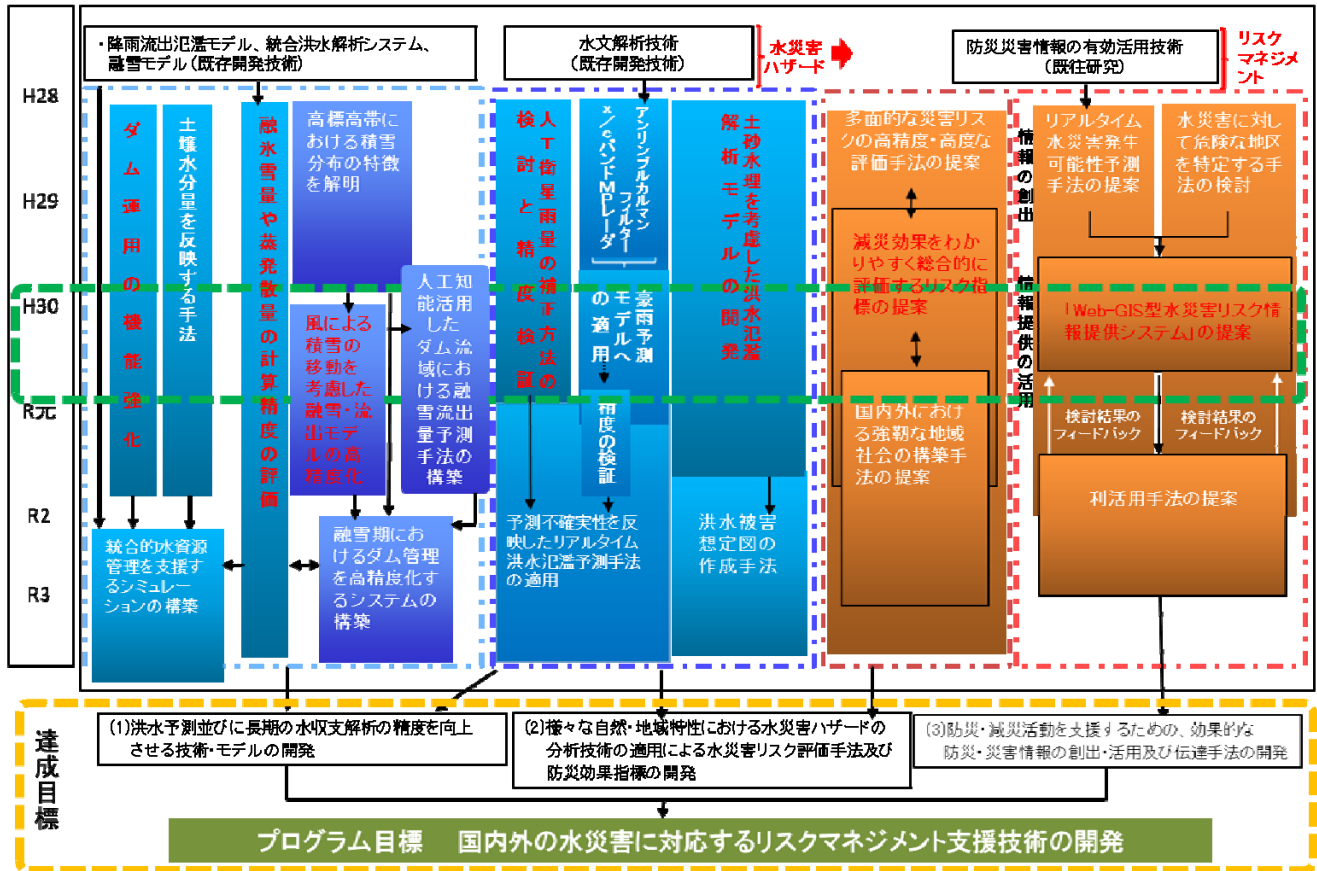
H28

H29

H30

R元

R2

R3

・降雨流出氾濫モデル、統合洪水解析システム、融雪モデル（既存開発技術）

水文解析技術（既存開発技術）

水災害ハザード

防災災害情報の有効活用技術（既往研究）

リスクマネジメント

ダム運用の機能強化

土壌水分量を反映する手法

融氷雪量や蒸発散量の計算精度の評価

高標高帯における積雪分布の特徴を解明

風による積雪の移動を考慮した融雪・流出モデルの高精度化

人工知能活用したダム流域における融雪流出量予測手法の構築

統合的水資源管理を支援するシミュレーションの構築

融雪期におけるダム管理を高精度化するシステムの構築

人工衛星雨量の補正方法の検討と精度検証

アンサンブルカルマンフィルター×バンドMPレーダ

豪雨予測モデルへの適用

精度の検証

予測不確実性を反映したリアルタイム洪水氾濫予測手法の適用

土砂水理を考慮した洪水氾濫解析モデルの開発

洪水被害想定図の作成手法

多面的な災害リスクの高精度・高度な評価手法の提案

減災効果をわかりやすく総合的に評価するリスク指標の提案

国内外における強靭な地域社会の構築手法の提案

情報の創出

情報提供の活用

リアルタイム水災害発生可能性予測手法の提案

水災害に対して危険な地区を特定する手法の検討

「Web-GIS型水災害リスク情報提供システム」の提案

検討結果のフィードバック

検討結果のフィードバック

利活用手法の提案

達成目標

(1)洪水予測並びに長期の水収支解析の精度を向上させる技術・モデルの開発

(2)様々な自然・地域特性における水災害ハザードの分析技術の適用による水災害リスク評価手法及び防災効果指標の開発

(3)防災・減災活動を支援するための、効果的な防災・災害情報の創出・活用及び伝達手法の開発

プログラム目標　国内外の水災害に対応するリスクマネジメント支援技術の開発